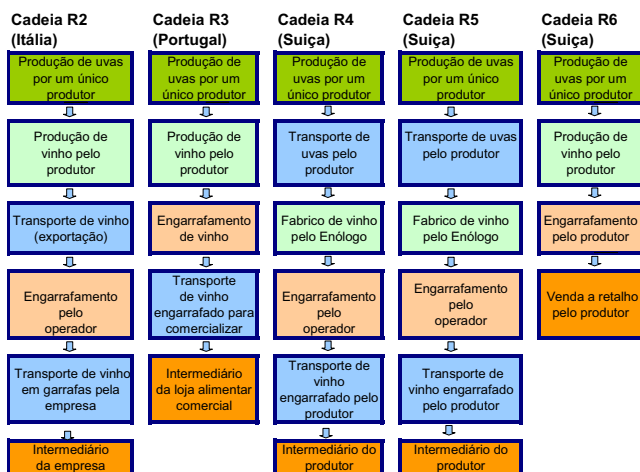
Cadeia R2 (Itália)

Produção de uvas por um único produtor

Produção de vinho pelo produtor

Transporte de vinho (exportação)

Engarrafamento pelo operador

Transporte de vinho em garrafas pela empresa

Intermediário da empresa

Cadeia R3 (Portugal)

Produção de uvas por um único produtor

Produção de vinho pelo produtor

Engarrafamento de vinho

Transporte de vinho engarrafado para comercializar

Intermediário da loja alimentar comercial

Cadeia R4 (Suiça)

Produção de uvas por um único produtor

Transporte de uvas pelo produtor

Fabrico de vinho pelo Enólogo

Engarrafamento pelo operador

Transporte de vinho engarrafado pelo produtor

Intermediário do produtor

Cadeia R5 (Suiça)

Produção de uvas por um único produtor

Transporte de uvas pelo produtor

Fabrico de vinho pelo Enólogo

Engarrafamento pelo operador

Transporte de vinho engarrafado pelo produtor

Intermediário do produtor

Cadeia R6 (Suiça)

Produção de uvas por um único produtor

Produção de vinho pelo produtor

Engarrafamento pelo produtor

Venda a retalho pelo produtor